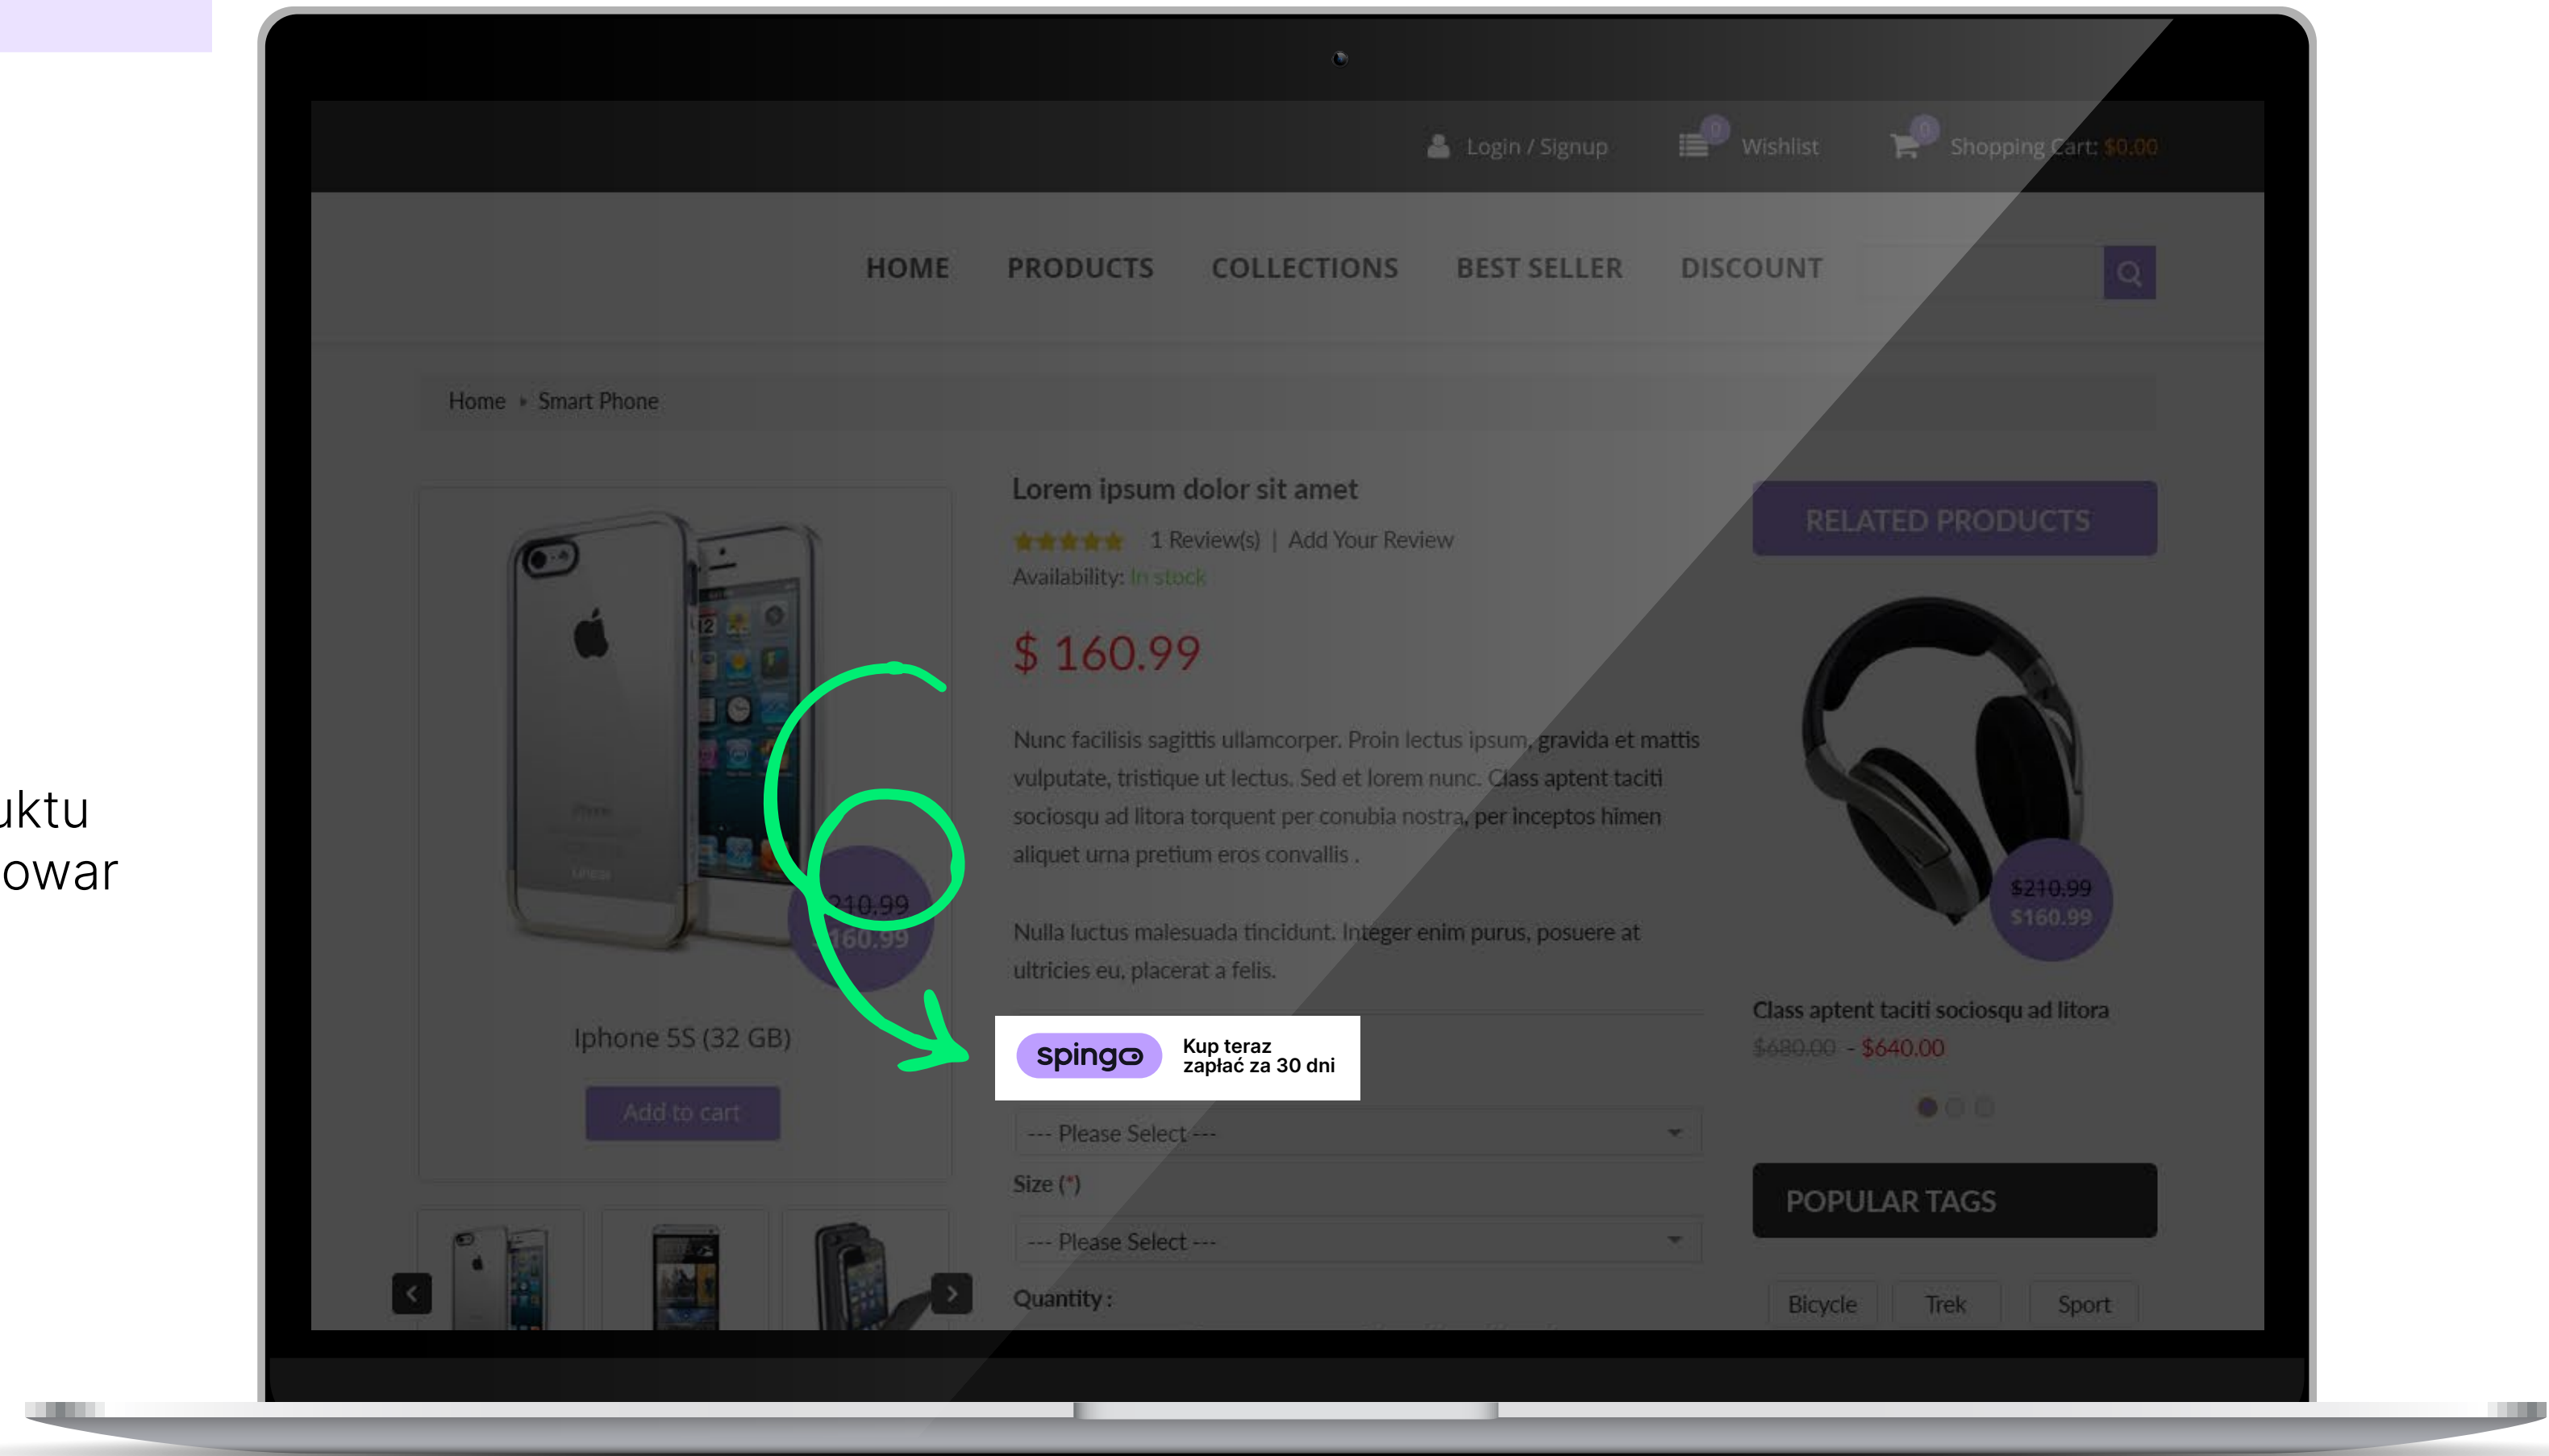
uktu
owar

Login / Signup 0 Wishlist 0 Shopping Cart: $0.00

HOME PRODUCTS COLLECTIONS BEST SELLER DISCOUNT

Home ▸ Smart Phone

Lorem ipsum dolor sit amet

1 Review(s) | Add Your Review

Availability: In stock

$ 160.99

Nunc facilisis sagittis ullamcorper. Proin lectus ipsum, gravida et mattis vulputate, tristique ut lectus. Sed et lorem nunc. Class aptent taciti sociosqu ad litora torquent per conubia nostra, per inceptos himen aliquet urna pretium eros convallis .

Nulla luctus malesuada tincidunt. Integer enim purus, posuere at ultricies eu, placerat a felis.

spingo Kup teraz zapłać za 30 dni

--- Please Select ---

Size (*)

--- Please Select ---

Quantity :

210.99
160.99

Iphone 5S (32 GB)

Add to cart

RELATED PRODUCTS

$210.99
$160.99

Class aptent taciti sociosqu ad litora

$680.00 - $640.00

POPULAR TAGS

Bicycle Trek Sport